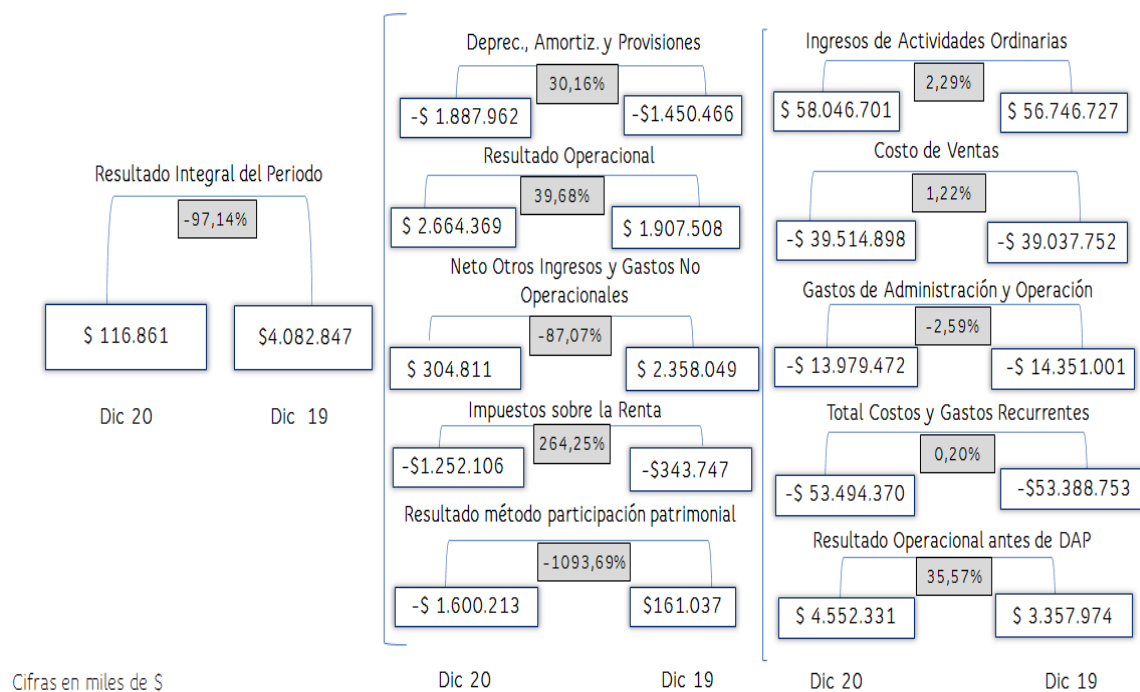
Resultado Integral del Periodo

-97,14%

$ 116.861

$4.082.847

Dic 20

Dic 19

Deprec., Amortiz. y Provisiones

30,16%

-$ 1.887.962

-$1.450.466

Resultado Operacional

39,68%

$ 2.664.369

$ 1.907.508

Neto Otros Ingresos y Gastos No Operacionales

-87,07%

$ 304.811

$ 2.358.049

Impuestos sobre la Renta

264,25%

-$1.252.106

-$343.747

Resultado método participación patrimonial

-1093,69%

-$ 1.600.213

$161.037

Ingresos de Actividades Ordinarias

2,29%

$ 58.046.701

$ 56.746.727

Costo de Ventas

1,22%

-$ 39.514.898

-$ 39.037.752

Gastos de Administración y Operación

-2,59%

-$ 13.979.472

-$ 14.351.001

Total Costos y Gastos Recurrentes

0,20%

-$ 53.494.370

-$53.388.753

Resultado Operacional antes de DAP

35,57%

$ 4.552.331

$ 3.357.974

Cifras en miles de $

Dic 20

Dic 19

Dic 20

Dic 19